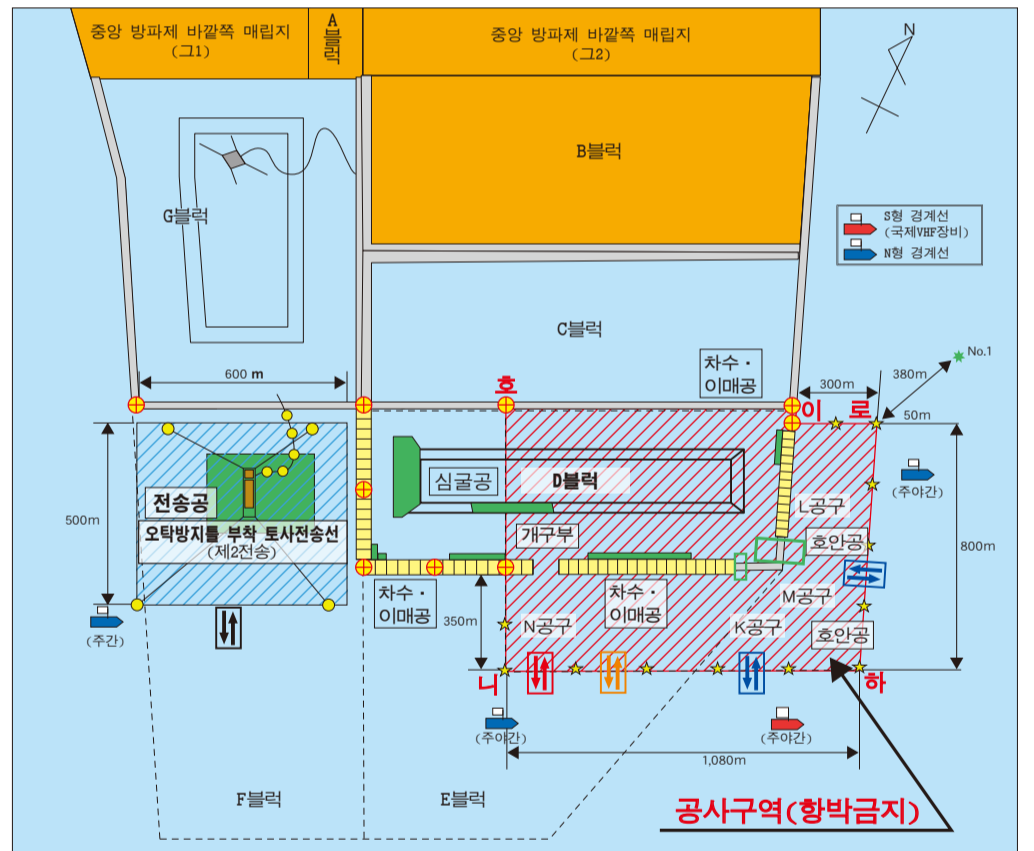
중앙 방파제 바깥쪽 매립지
(그1)

A
블럭

중앙 방파제 바깥쪽 매립지
(그2)

N

B블럭

G블럭

S형 경계선
(국제VHF장비)
N형 경계선

C블럭

No.1

380m

600 m

호

차수 ·
이매공

300m

이

로

50m

500m

전송공

오탁방지틀 부착 토사전송선
(제2전송)

심굴공

D블럭

(주야간)

L공구

개구부

호안공

800m

차수 ·
이매공

차수 ·
이매공

M공구

350m

N공구

K공구

호안공

(주간)

니

하

(주야간)

(주야간)

1,080m

F블럭

E블럭

공사구역(항박금지)